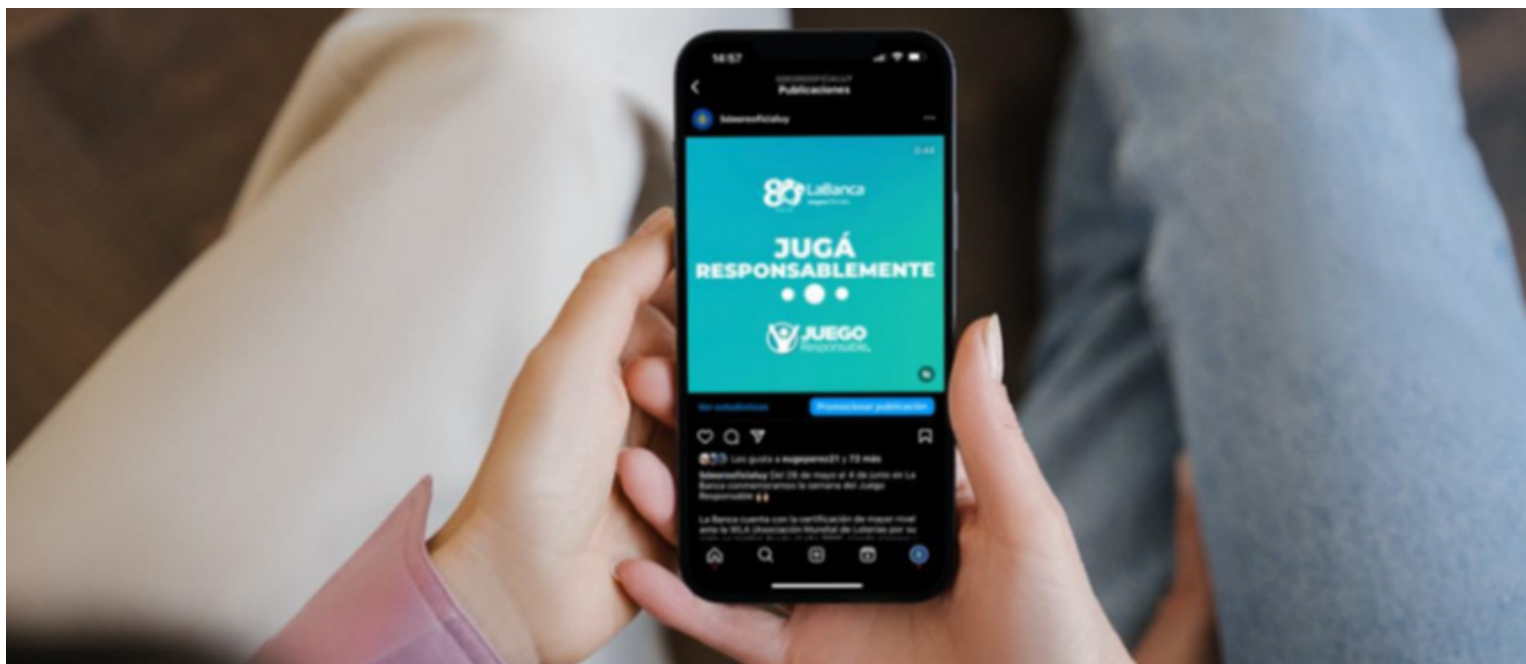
14:57

Publicaciones

LaBanca

JUGÁ
RESPONSABLEMENTE

JUEGO
Responsable

Ver estadísticas
Promocionar publicación

Les gusta a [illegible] y 72 más

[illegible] Del 28 de mayo al 4 de junio en La Banca conmemoramos la semana del Juego Responsable

La Banca cuenta con la certificación de mayor nivel ante la WLA (Asociación Mundial de Loterías) por su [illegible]